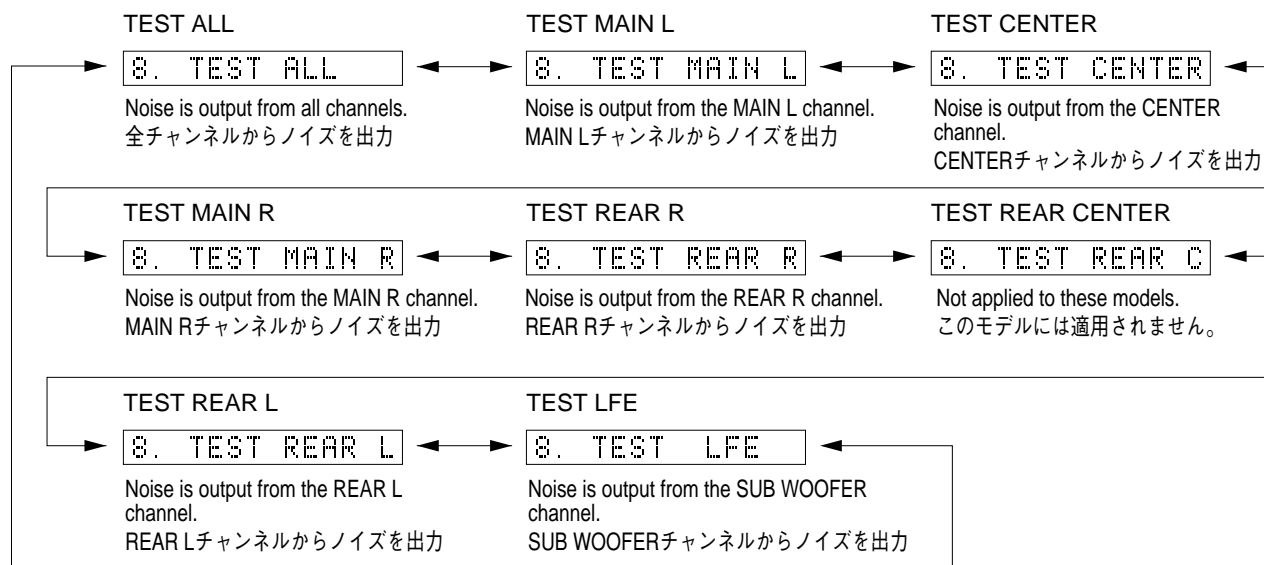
TEST ALL

8. TEST ALL

Noise is output from all channels.
全チャンネルからノイズを出力

TEST MAIN L

8. TEST MAIN L

Noise is output from the MAIN L channel.
MAIN Lチャンネルからノイズを出力

TEST CENTER

8. TEST CENTER

Noise is output from the CENTER channel.
CENTERチャンネルからノイズを出力

TEST MAIN R

8. TEST MAIN R

Noise is output from the MAIN R channel.
MAIN Rチャンネルからノイズを出力

TEST REAR R

8. TEST REAR R

Noise is output from the REAR R channel.
REAR Rチャンネルからノイズを出力

TEST REAR CENTER

8. TEST REAR C

Not applied to these models.
このモデルには適用されません。

TEST REAR L

8. TEST REAR L

Noise is output from the REAR L channel.
REAR Lチャンネルからノイズを出力

TEST LFE

8. TEST LFE

Noise is output from the SUB WOOFER channel.
SUB WOOFERチャンネルからノイズを出力